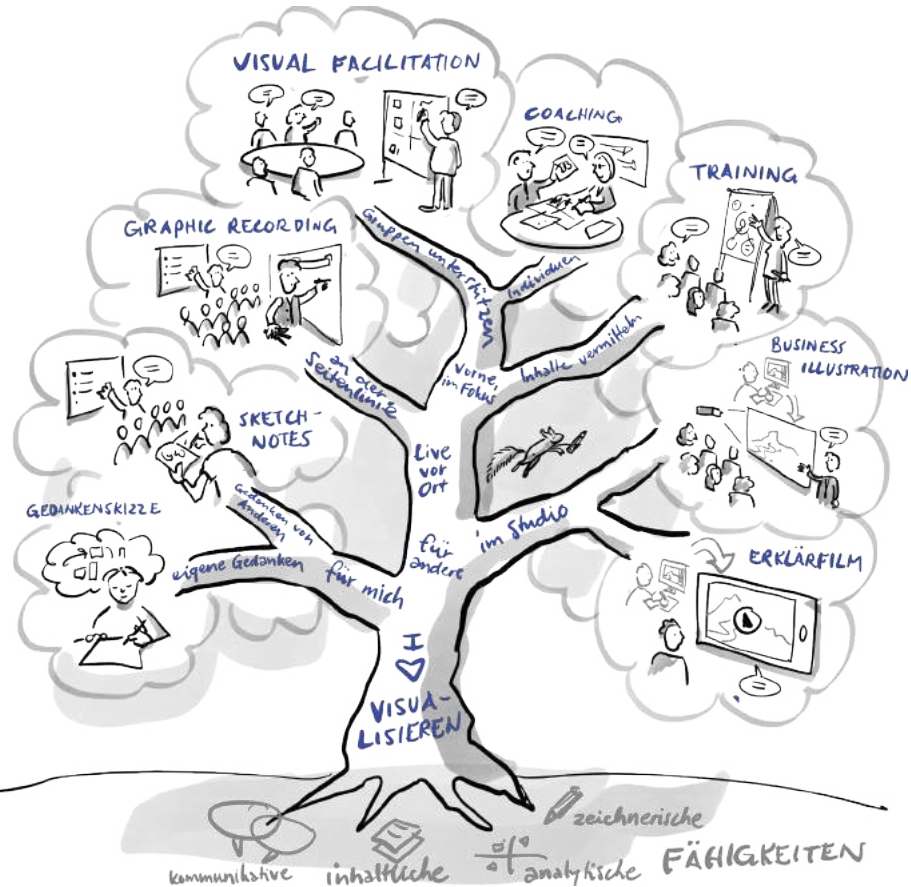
VISUAL FACILITATION

COACHING

TRAINING

GRAPHIC RECORDING

Gruppen unterstützen

Individuen

Inhalte vermitteln

Vorne, im Fokus

an der Seitenlinie

BUSINESS ILLUSTRATION

SKETCH-NOTES

Live vor Ort

GEDANKENSKIZZE

Gedanken von Anderen

für andere

im Studio

ERKLÄRFILM

eigene Gedanken

für mich

I ♥ VISUALISIEREN

zeichnerische

kommunikative

inhaltliche

analytische

FÄHIGKEITEN